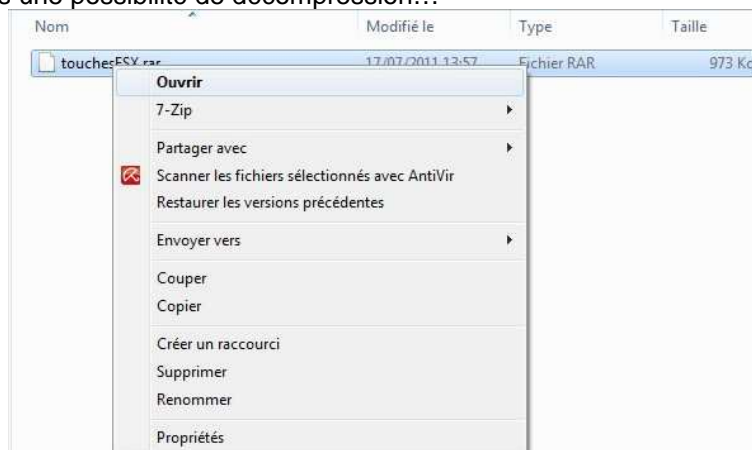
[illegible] une possibilité de décompression…

| Nom | Modifié le | Type | Taille |
|---|---|---|---|
| touchesFSX.rar | 17/07/2011 13:57 | Fichier RAR | 973 Ko |

Ouvrir
7-Zip
Partager avec
Scanner les fichiers sélectionnés avec AntiVir
Restaurer les versions précédentes
Envoyer vers
Couper
Copier
Créer un raccourci
Supprimer
Renommer
Propriétés